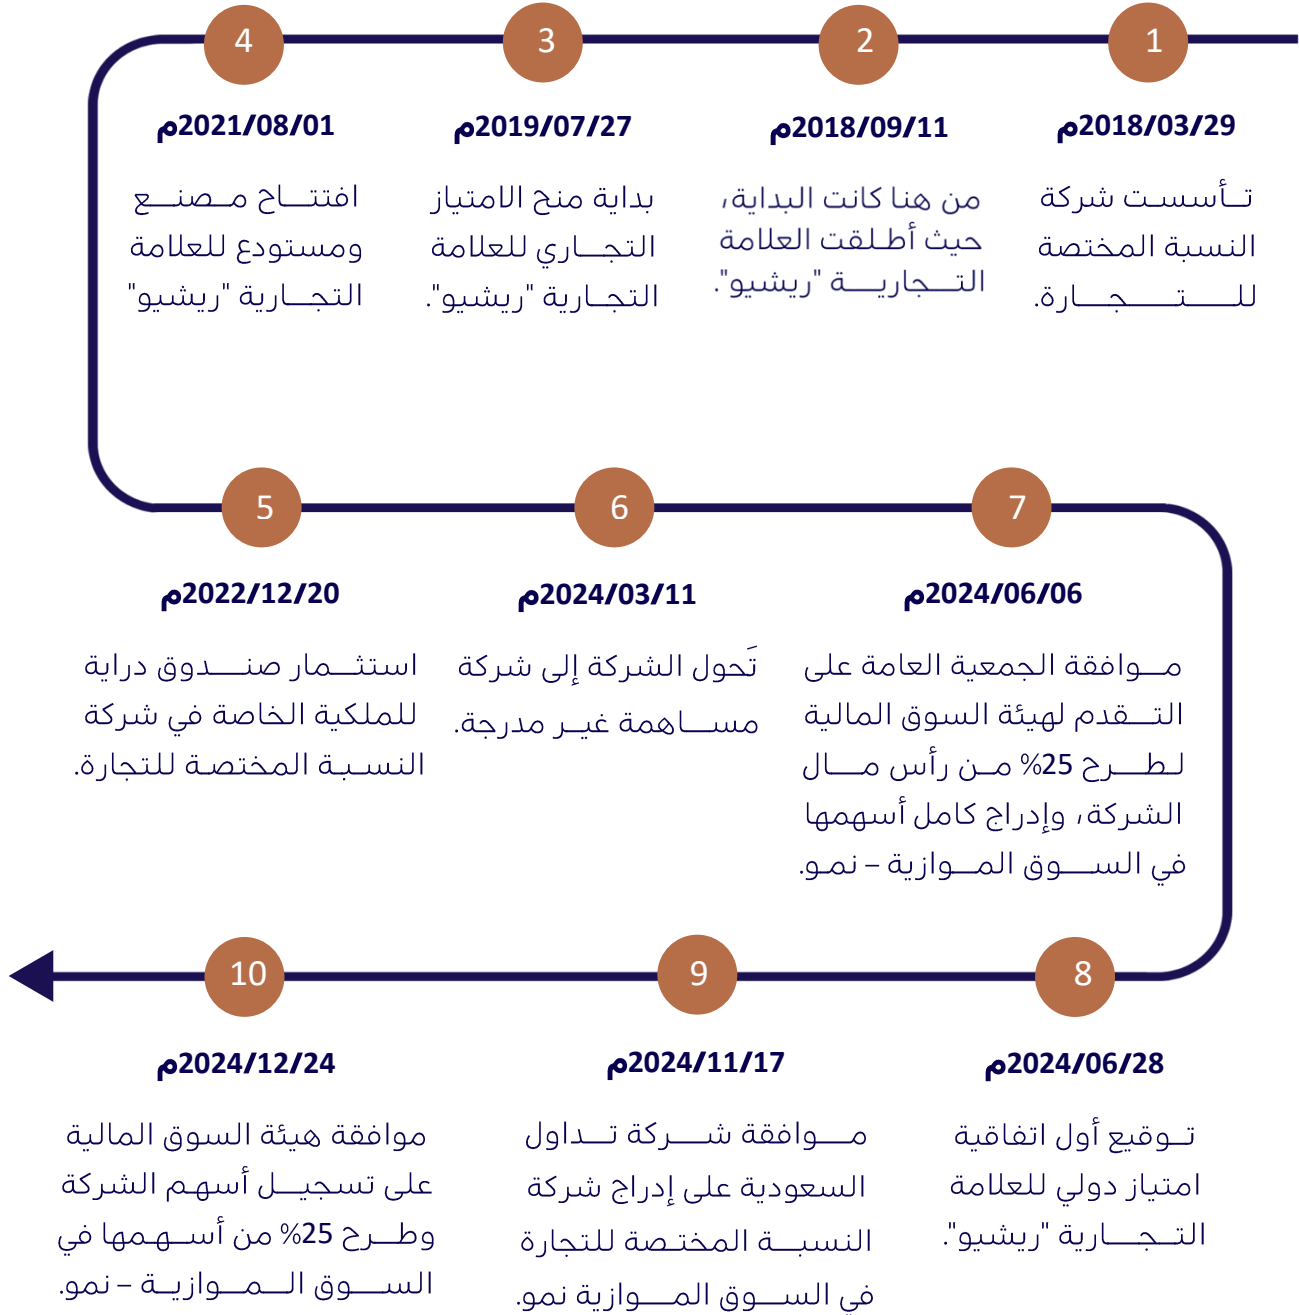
1
2018/03/29م
تأسست شركة النسبة المختصة للتجارة.

2
2018/09/11م
من هنا كانت البداية، حيث أطلقت العلامة التجارية "ريشيو".

3
2019/07/27م
بداية منح الامتياز التجاري للعلامة التجارية "ريشيو".

4
2021/08/01م
افتتاح مصنع ومستودع للعلامة التجارية "ريشيو"

7
2024/06/06م
موافقة الجمعية العامة على التقدم لهيئة السوق المالية لطرح 25% من رأس مال الشركة، وإدراج كامل أسهمها في السوق الموازية – نمو.

6
2024/03/11م
تَحول الشركة إلى شركة مساهمة غير مدرجة.

5
2022/12/20م
استثمار صندوق دراية للملكية الخاصة في شركة النسبة المختصة للتجارة.

8
2024/06/28م
توقيع أول اتفاقية امتياز دولي للعلامة التجارية "ريشيو".

9
2024/11/17م
موافقة شركة تداول السعودية على إدراج شركة النسبة المختصة للتجارة في السوق الموازية نمو.

10
2024/12/24م
موافقة هيئة السوق المالية على تسجيل أسهم الشركة وطرح 25% من أسهمها في السوق الموازية – نمو.